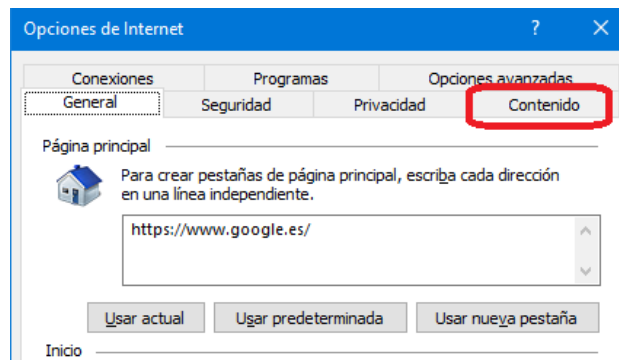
Opciones de Internet

?

Conexiones

Programas

Opciones avanzadas

General

Seguridad

Privacidad

Contenido

Página principal

Para crear pestañas de página principal, escriba cada dirección en una línea independiente.

https://www.google.es/

Usar actual

Usar predeterminada

Usar nueva pestaña

Inicio